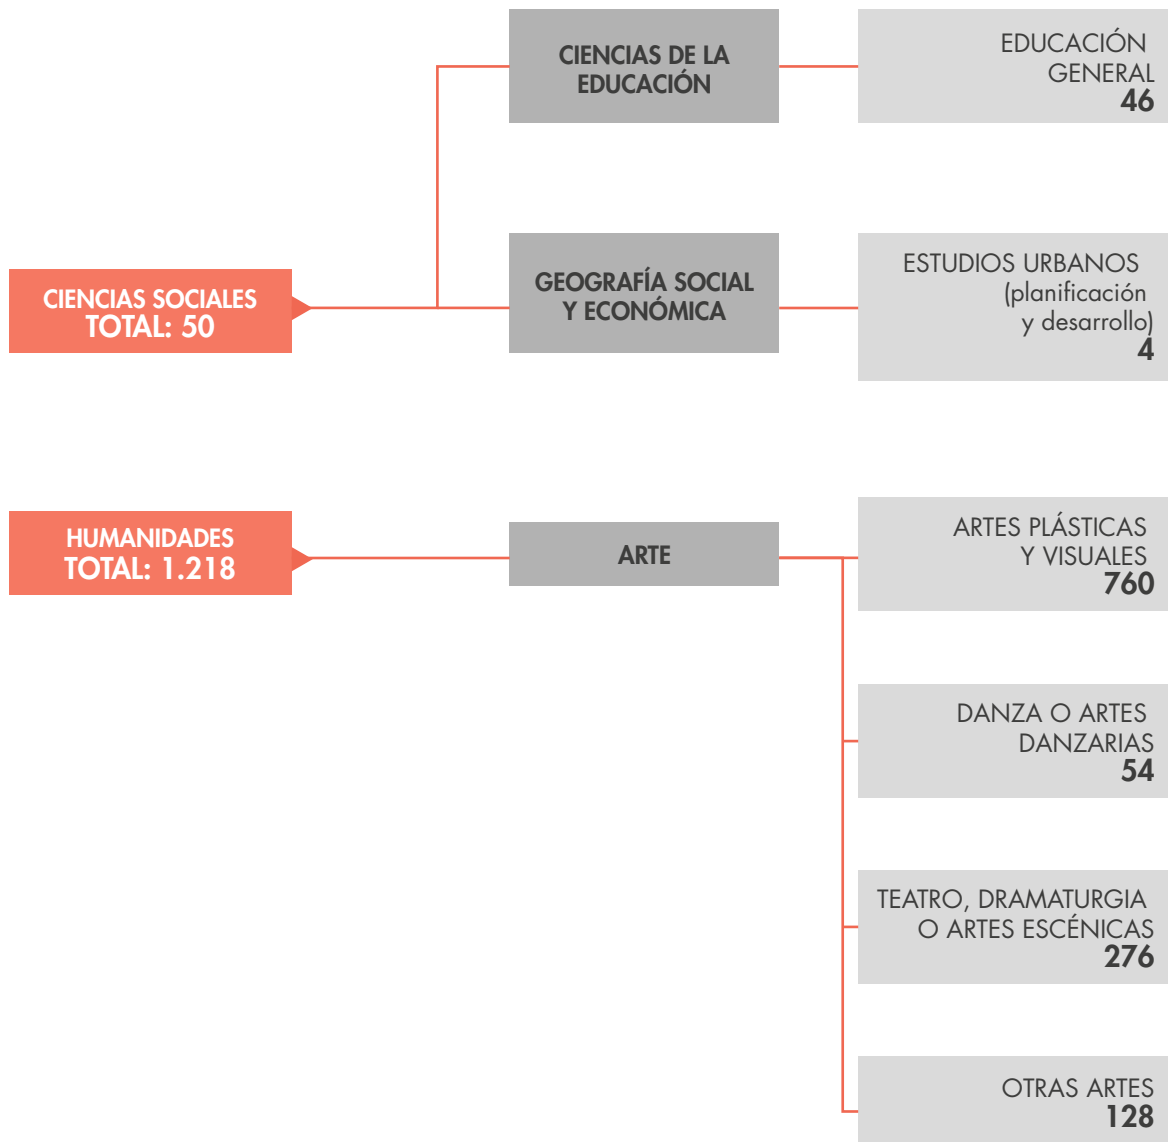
CIENCIAS DE LA EDUCACIÓN

EDUCACIÓN GENERAL
46

CIENCIAS SOCIALES
TOTAL: 50

GEOGRAFÍA SOCIAL Y ECONÓMICA

ESTUDIOS URBANOS (planificación y desarrollo)
4

HUMANIDADES
TOTAL: 1.218

ARTE

ARTES PLÁSTICAS Y VISUALES
760

DANZA O ARTES DANZARIAS
54

TEATRO, DRAMATURGIA O ARTES ESCÉNICAS
276

OTRAS ARTES
128